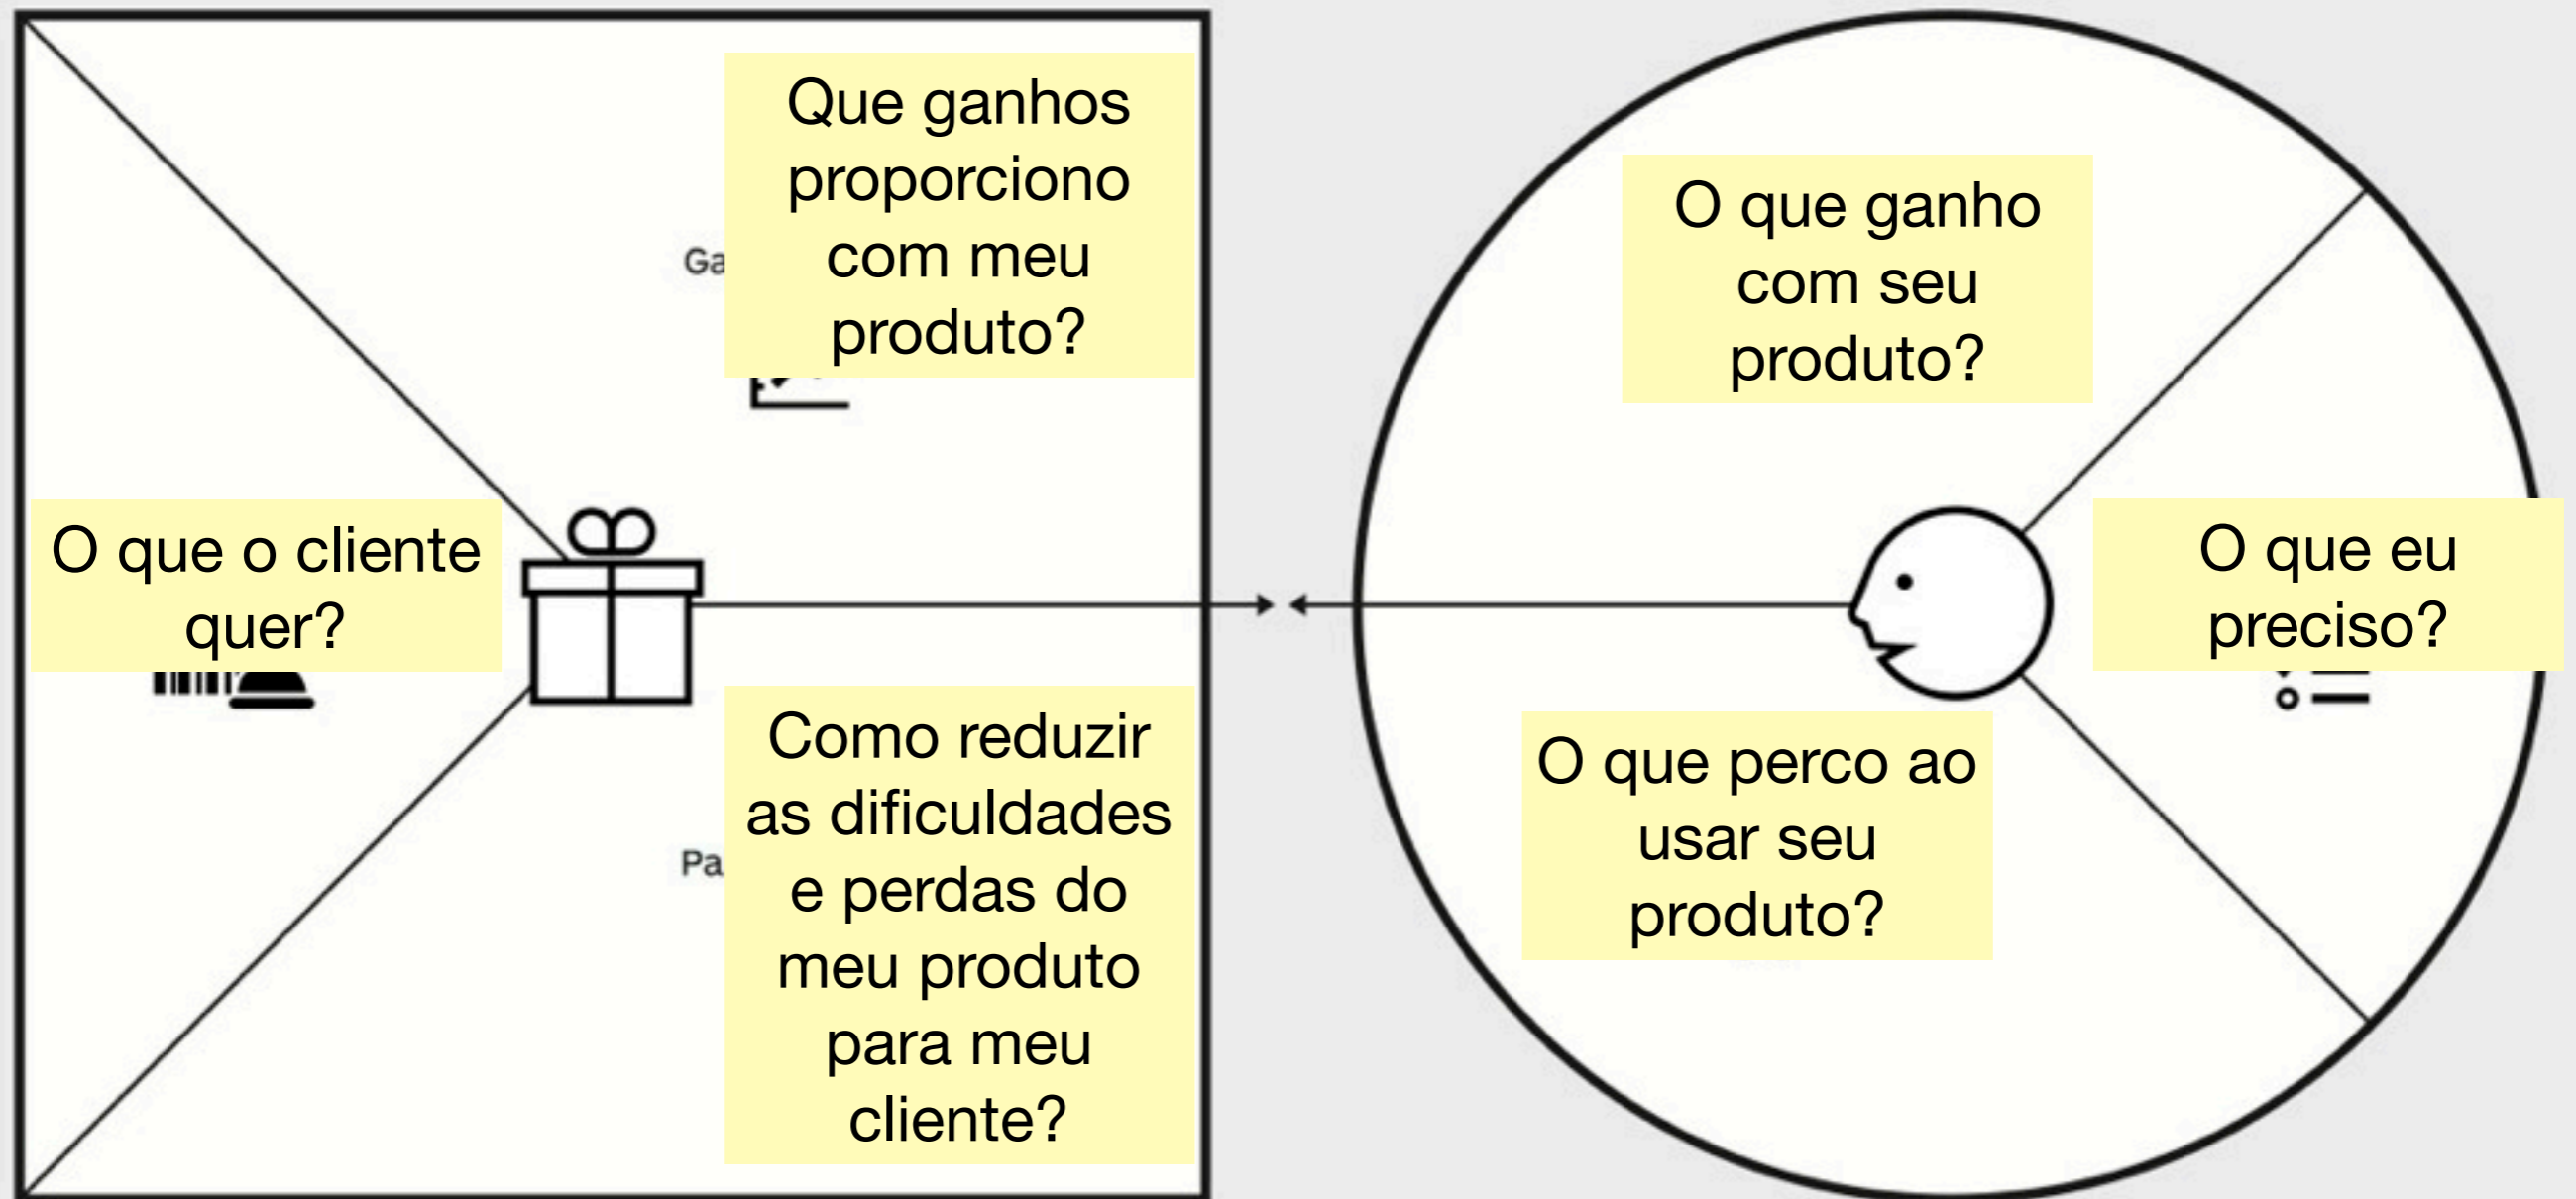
Ga

Que ganhos proporciono com meu produto?

O que o cliente quer?

Pa

Como reduzir as dificuldades e perdas do meu produto para meu cliente?

O que ganho com seu produto?

O que eu preciso?

O que perco ao usar seu produto?